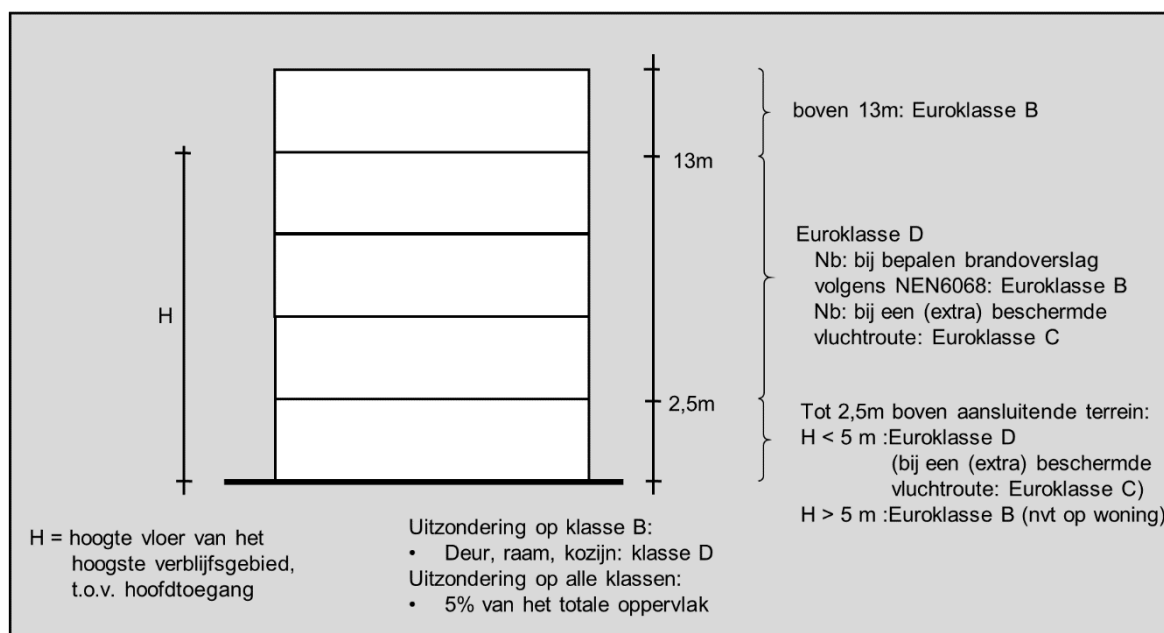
boven 13m: Euroklasse B

13m

H

Euroklasse D
Nb: bij bepalen brandoverslag volgens NEN6068: Euroklasse B
Nb: bij een (extra) beschermde vluchtroute: Euroklasse C

2,5m

Tot 2,5m boven aansluitende terrein:
H < 5 m :Euroklasse D
(bij een (extra) beschermde vluchtroute: Euroklasse C)
H > 5 m :Euroklasse B (nvt op woning)

H = hoogte vloer van het hoogste verblijfsgebied, t.o.v. hoofdtoegang

Uitzondering op klasse B:
• Deur, raam, kozijn: klasse D
Uitzondering op alle klassen:
• 5% van het totale oppervlak